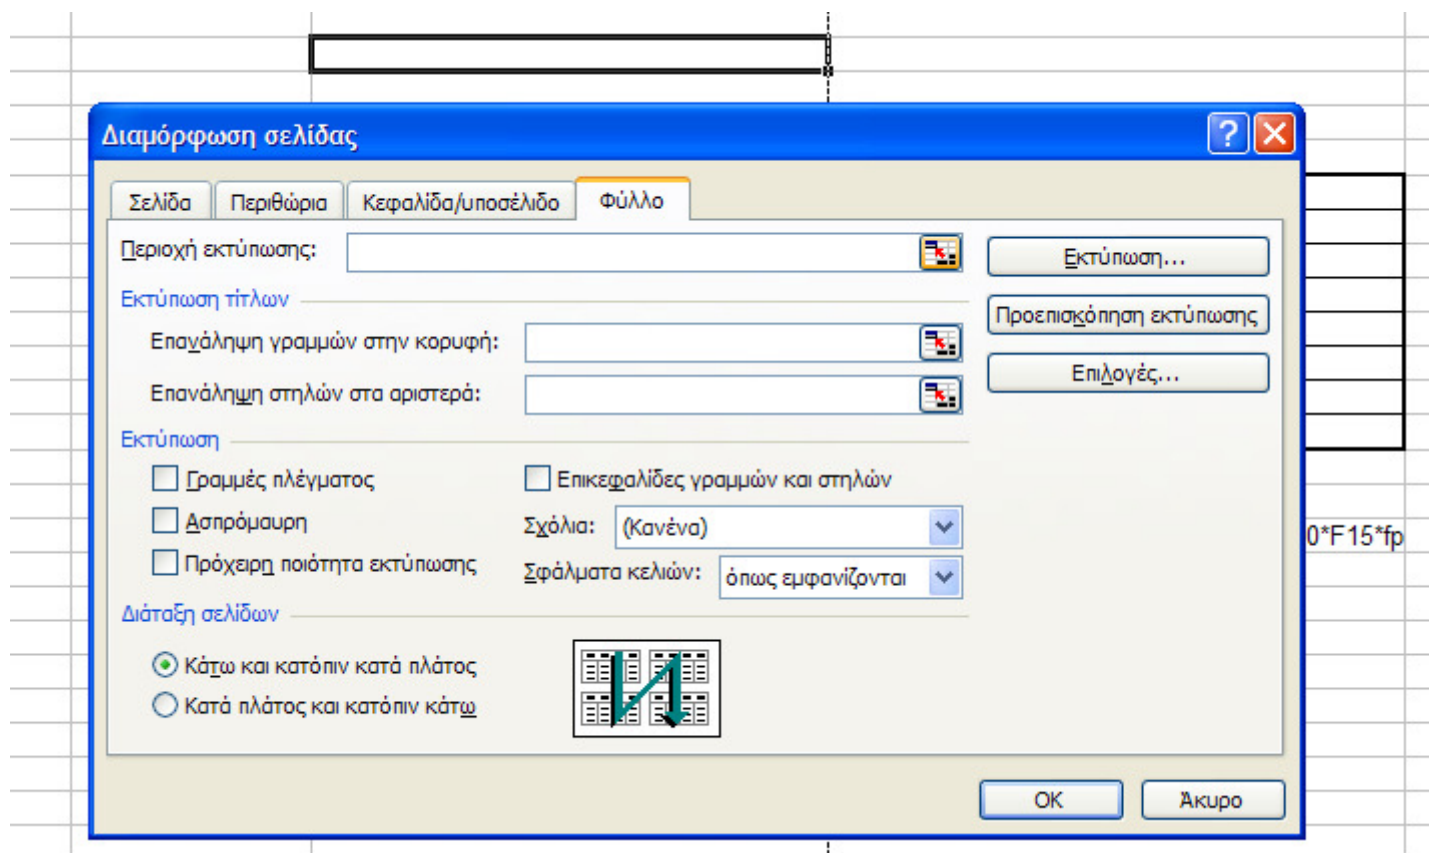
Διαμόρφωση σελίδας

Σελίδα | Περιθώρια | Κεφαλίδα/υποσέλιδο | Φύλλο

Περιοχή εκτύπωσης:

Εκτύπωση...

Προεπισκόπηση εκτύπωσης

Επιλογές...

Εκτύπωση τίτλων

Επανάληψη γραμμών στην κορυφή:

Επανάληψη στηλών στα αριστερά:

Εκτύπωση

Γραμμές πλέγματος

Ασπρόμαυρη

Πρόχειρη ποιότητα εκτύπωσης

Επικεφαλίδες γραμμών και στηλών

Σχόλια: (Κανένα)

Σφάλματα κελιών: όπως εμφανίζονται

Διάταξη σελίδων

Κάτω και κατόπιν κατά πλάτος

Κατά πλάτος και κατόπιν κάτω

OK

Άκυρο

0*F15*fp